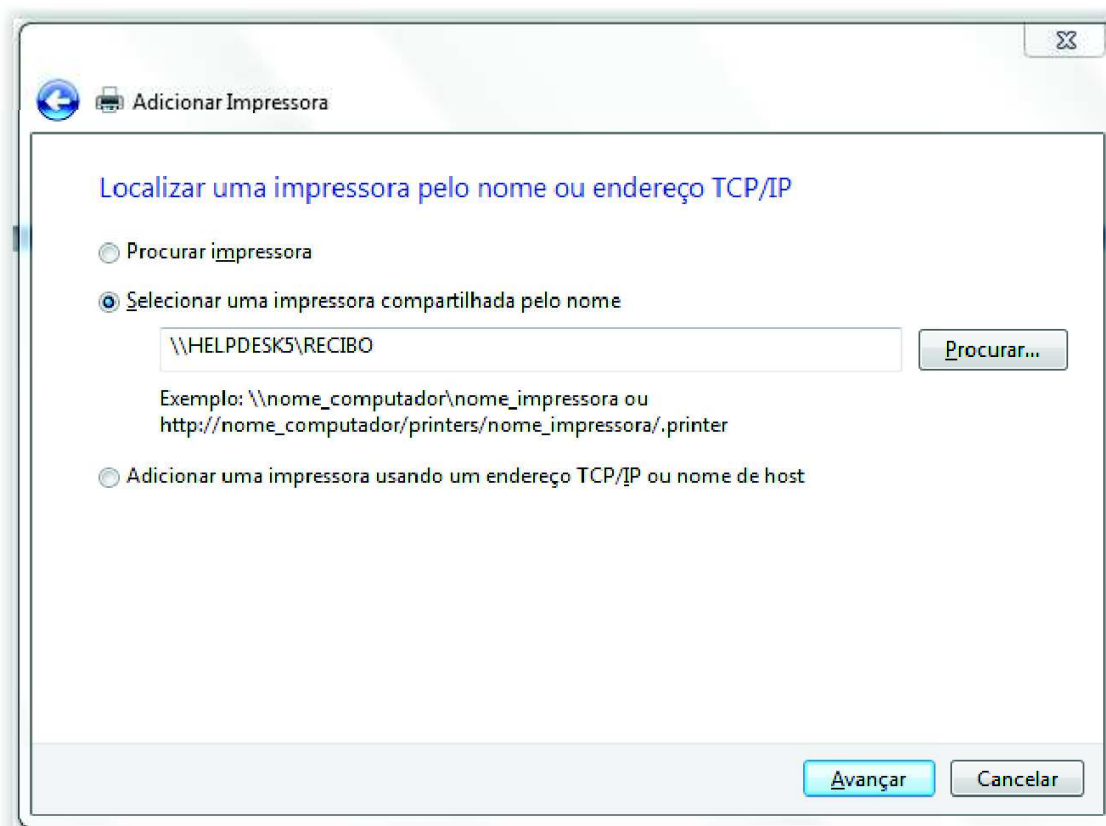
Adicionar Impressora

Localizar uma impressora pelo nome ou endereço TCP/IP

Procurar impressora

Selecionar uma impressora compartilhada pelo nome

\\HELPDESK5\RECIBO

Procurar...

Exemplo: \\nome_computador\nome_impressora ou
http://nome_computador/printers/nome_impressora/.printer

Adicionar uma impressora usando um endereço TCP/IP ou nome de host

Avançar

Cancelar